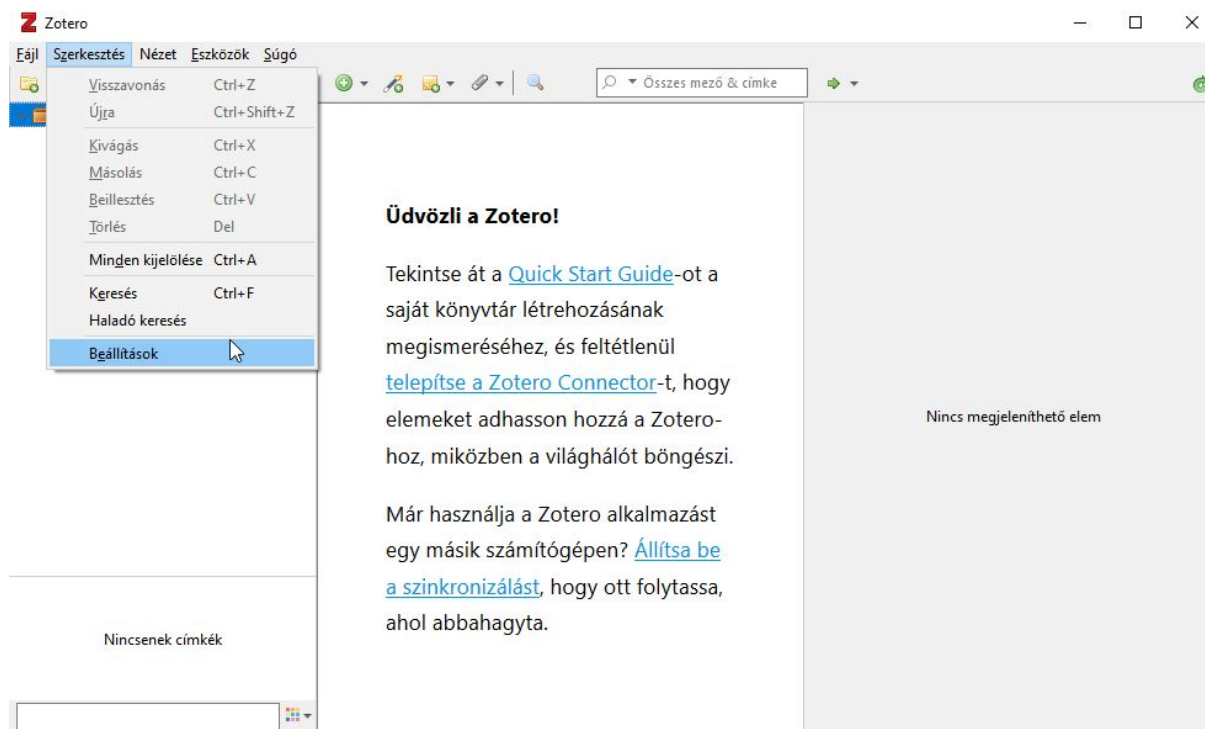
Zotero

Fájl Szerkesztés Nézet Eszközök Súgó

Visszavonás Ctrl+Z
Újra Ctrl+Shift+Z
Kivágás Ctrl+X
Másolás Ctrl+C
Beillesztés Ctrl+V
Törlés Del
Minden kijelölése Ctrl+A
Keresés Ctrl+F
Haladó keresés
Beállítások

Összes mező & címke

Üdvözli a Zotero!

Tekintse át a Quick Start Guide-ot a saját könyvtár létrehozásának megismeréséhez, és feltétlenül telepítse a Zotero Connector-t, hogy elemeket adhasson hozzá a Zoterohoz, miközben a világhálót böngészi.

Már használja a Zotero alkalmazást egy másik számítógépen? Állítsa be a szinkronizálást, hogy ott folytassa, ahol abbahagyta.

Nincs megjeleníthető elem

Nincsenek címkék